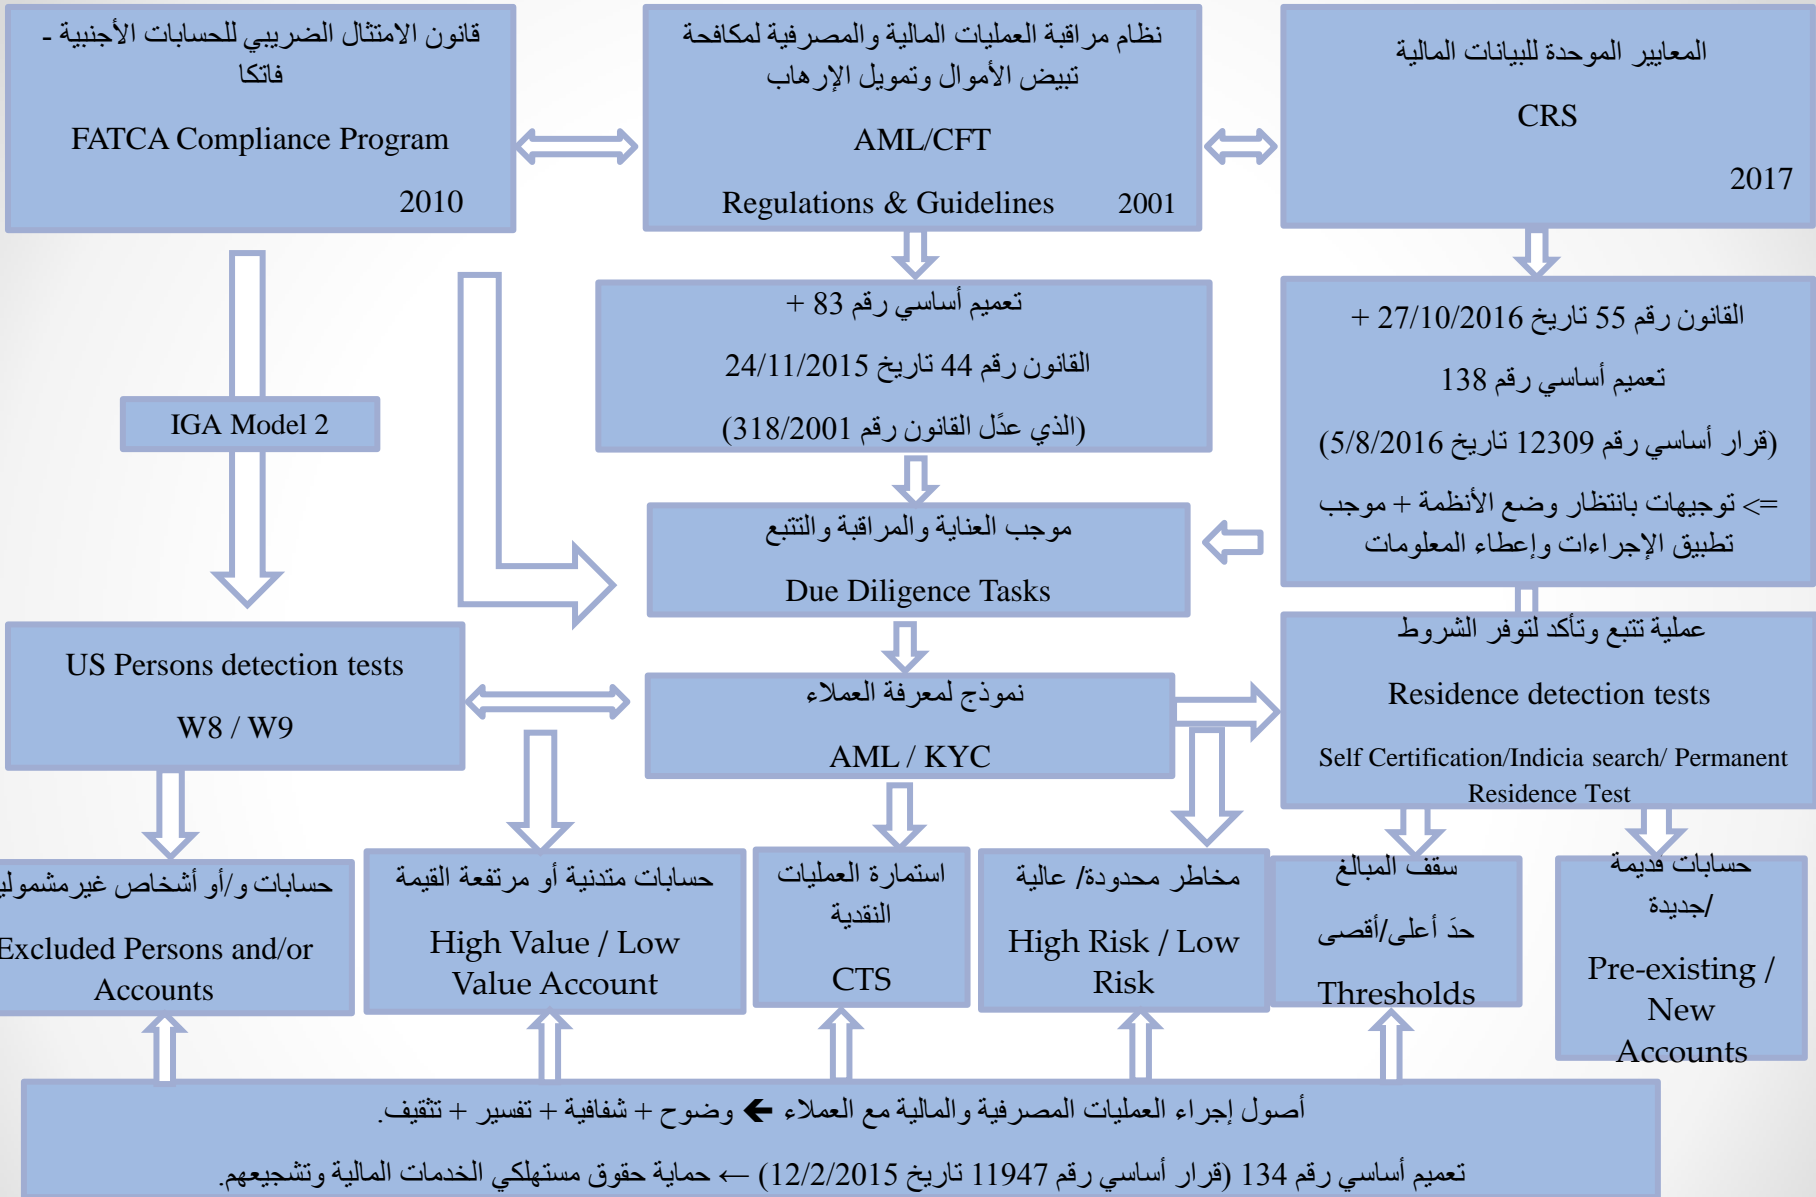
قانون الامتثال الضريبي للحسابات الأجنبية - فاتكا

FATCA Compliance Program

2010

نظام مراقبة العمليات المالية والمصرفية لمكافحة تبيض الأموال وتمويل الإرهاب

AML/CFT

Regulations & Guidelines 2001

المعايير الموحدة للبيانات المالية

CRS

2017

تعميم أساسي رقم 83 +

القانون رقم 44 تاريخ 24/11/2015

(الذي عدّل القانون رقم 318/2001)

القانون رقم 55 تاريخ 27/10/2016 +

تعميم أساسي رقم 138

(قرار أساسي رقم 12309 تاريخ 5/8/2016)

=> توجيهات بانتظار وضع الأنظمة + موجب تطبيق الإجراءات وإعطاء المعلومات

IGA Model 2

موجب العناية والمراقبة والتتبع

Due Diligence Tasks

US Persons detection tests

W8 / W9

نموذج لمعرفة العملاء

AML / KYC

عملية تتبع وتأكد لتوفر الشروط

Residence detection tests

Self Certification/Indicia search/ Permanent Residence Test

حسابات و/أو أشخاص غيرمشمولين

Excluded Persons and/or Accounts

حسابات متدنية أو مرتفعة القيمة

High Value / Low Value Account

استمارة العمليات النقدية

CTS

مخاطر محدودة/ عالية

High Risk / Low Risk

سقف المبالغ

حدَ أعلى/أقصى

Thresholds

حسابات قديمة /جديدة

Pre-existing / New Accounts

أصول إجراء العمليات المصرفية والمالية مع العملاء ← وضوح + شفافية + تفسير + تثقيف.

تعميم أساسي رقم 134 (قرار أساسي رقم 11947 تاريخ 12/2/2015) ← حماية حقوق مستهلكي الخدمات المالية وتشجيعهم.